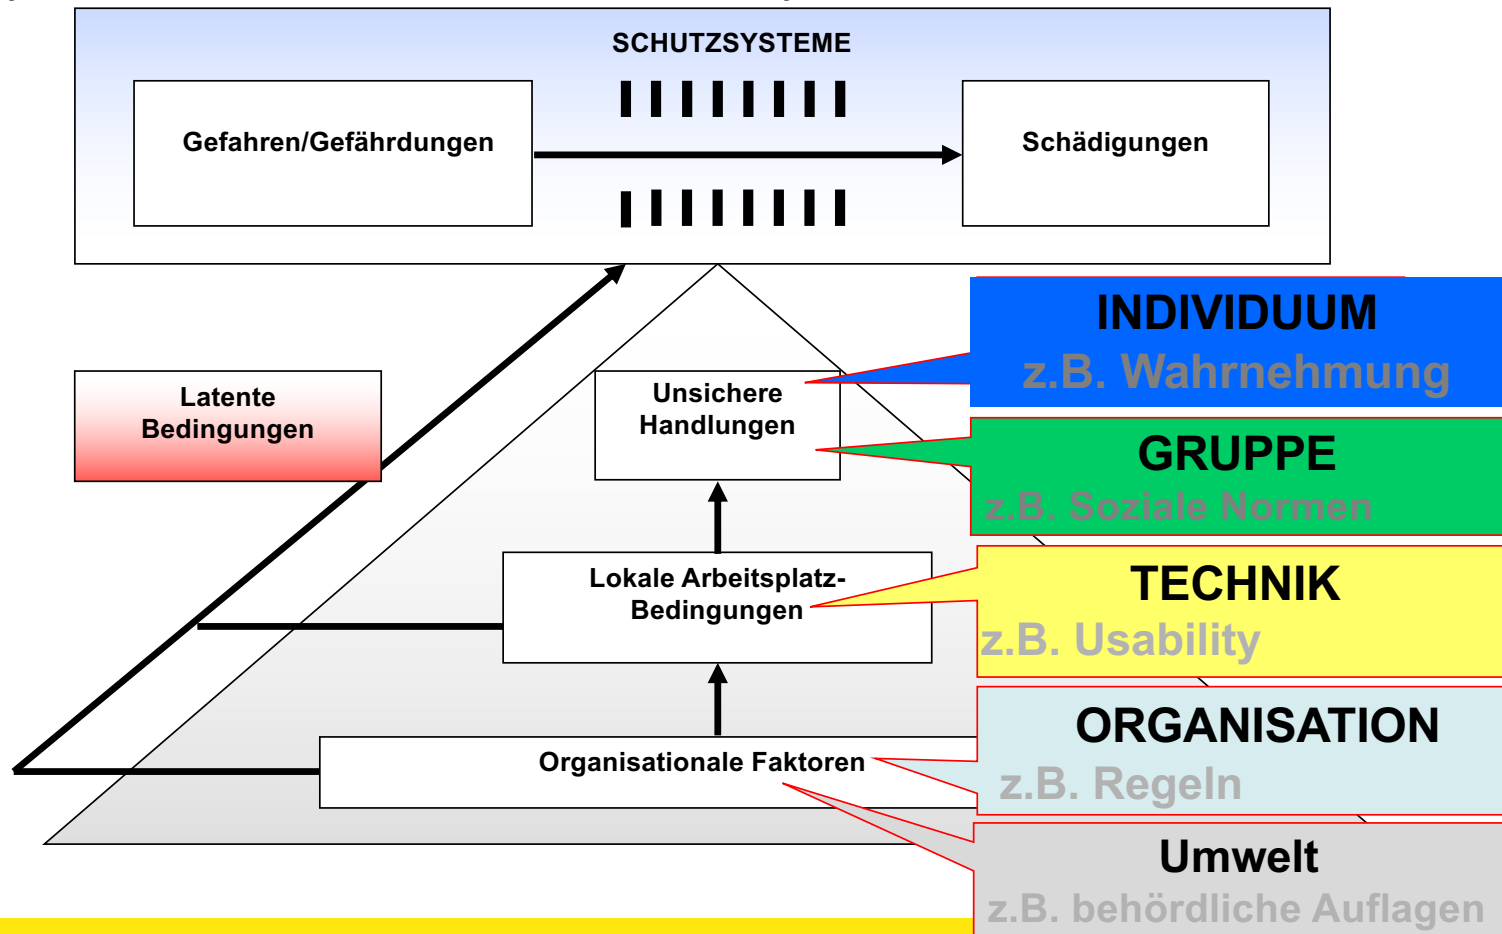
SCHUTZSYSTEME

Gefahren/Gefährdungen

Schädigungen

Latente Bedingungen

Unsichere Handlungen

Lokale Arbeitsplatz-Bedingungen

Organisationale Faktoren

INDIVIDUUM
z.B. Wahrnehmung

GRUPPE
z.B. Soziale Normen

TECHNIK
z.B. Usability

ORGANISATION
z.B. Regeln

Umwelt
z.B. behördliche Auflagen